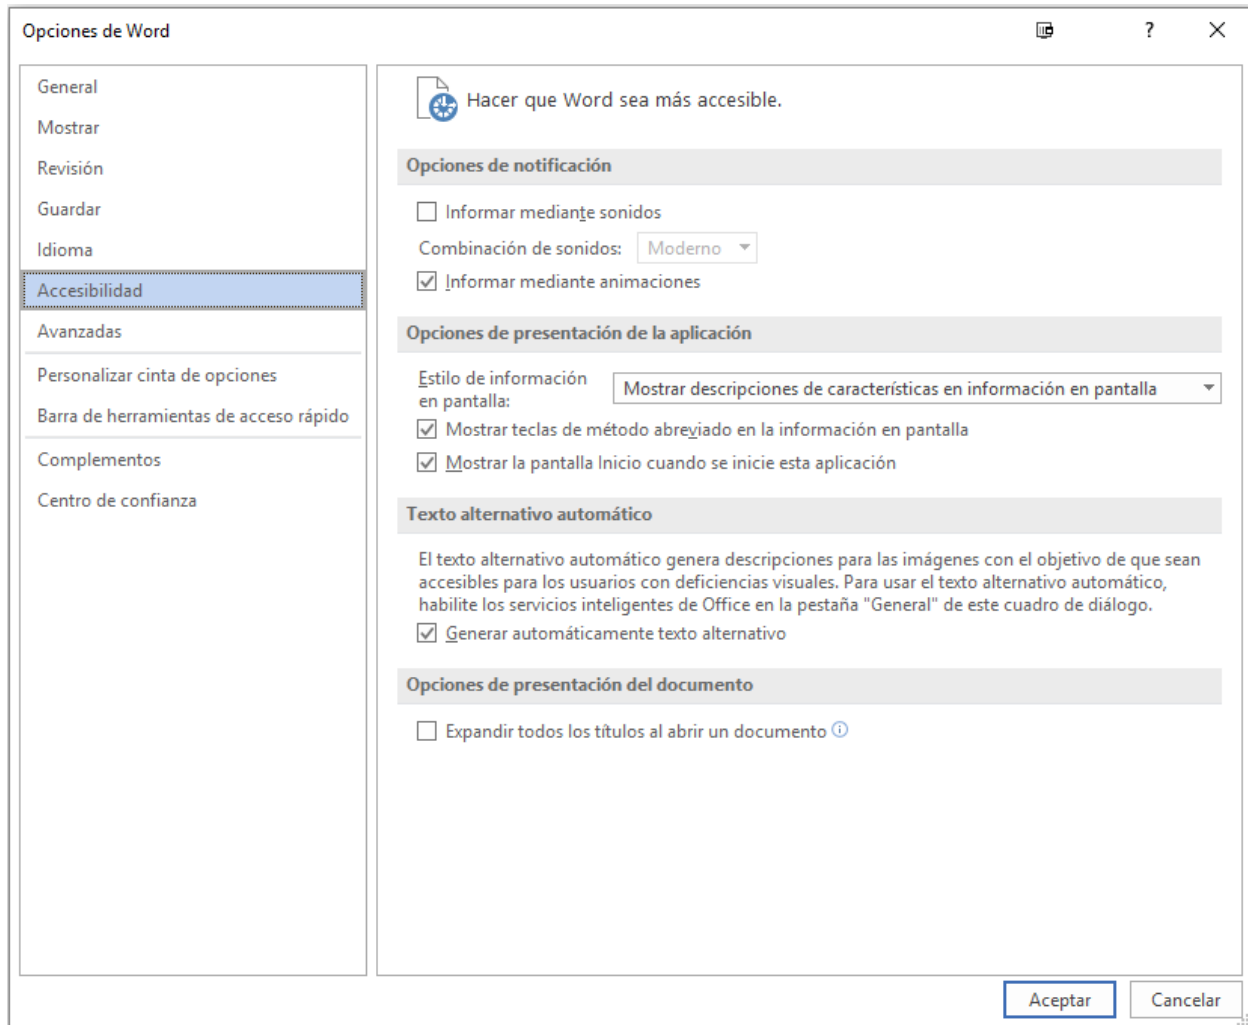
Opciones de Word

?

General
Mostrar
Revisión
Guardar
Idioma
Accesibilidad
Avanzadas
Personalizar cinta de opciones
Barra de herramientas de acceso rápido
Complementos
Centro de confianza

Hacer que Word sea más accesible.

Opciones de notificación

Informar mediante sonidos
Combinación de sonidos: Moderno
Informar mediante animaciones

Opciones de presentación de la aplicación

Estilo de información en pantalla: Mostrar descripciones de características en información en pantalla
Mostrar teclas de método abreviado en la información en pantalla
Mostrar la pantalla Inicio cuando se inicie esta aplicación

Texto alternativo automático

El texto alternativo automático genera descripciones para las imágenes con el objetivo de que sean accesibles para los usuarios con deficiencias visuales. Para usar el texto alternativo automático, habilite los servicios inteligentes de Office en la pestaña "General" de este cuadro de diálogo.
Generar automáticamente texto alternativo

Opciones de presentación del documento

Expandir todos los títulos al abrir un documento

Aceptar
Cancelar